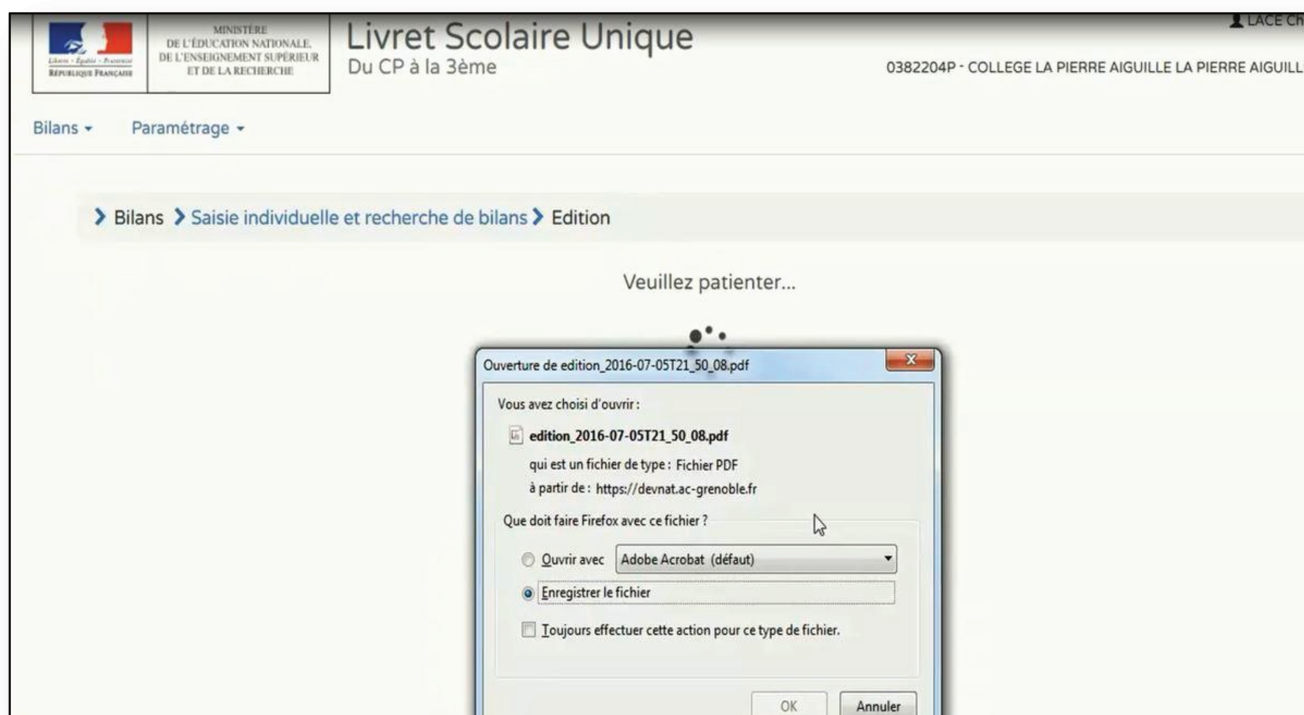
Liberté • Égalité • Fraternité
RÉPUBLIQUE FRANÇAISE

MINISTÈRE
DE L'ÉDUCATION NATIONALE,
DE L'ENSEIGNEMENT SUPÉRIEUR
ET DE LA RECHERCHE

Livret Scolaire Unique
Du CP à la 3ème

LACE CH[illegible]

0382204P - COLLEGE LA PIERRE AIGUILLE LA PIERRE AIGUILL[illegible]

Bilans ▾ Paramétrage ▾

> Bilans > Saisie individuelle et recherche de bilans > Edition

Veuillez patienter...

Ouverture de edition_2016-07-05T21_50_08.pdf

Vous avez choisi d'ouvrir :

edition_2016-07-05T21_50_08.pdf

qui est un fichier de type : Fichier PDF

à partir de : https://devnat.ac-grenoble.fr

Que doit faire Firefox avec ce fichier ?

Ouvrir avec Adobe Acrobat (défaut)

Enregistrer le fichier

Toujours effectuer cette action pour ce type de fichier.

OK Annuler